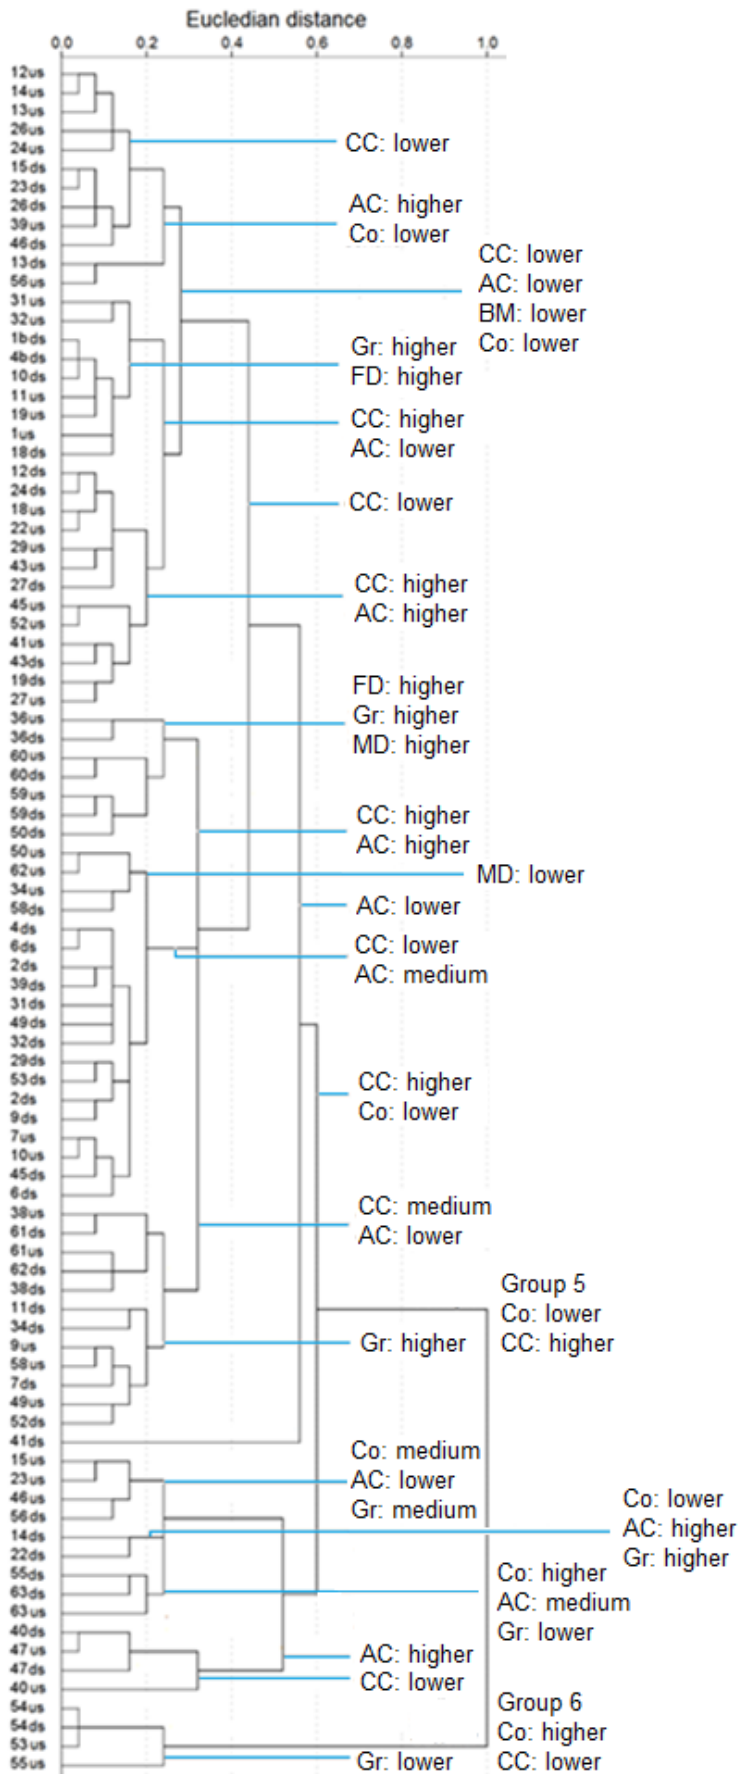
Eucledian distance

0.0 0.2 0.4 0.6 0.8 1.0

12us
14us
13us
26us
24us
15ds
23ds
26ds
39us
46ds
13ds
56us
31us
32us
1bds
4bds
10ds
11us
19us
1us
18ds
12ds
24ds
18us
22us
29us
43us
27ds
45us
52us
41us
43ds
19ds
27us
36us
36ds
60us
60ds
59us
59ds
50ds
50us
62us
34us
58ds
4ds
6ds
2ds
39ds
31ds
49ds
32ds
29ds
53ds
2ds
9ds
7us
10us
45ds
6ds
38us
61ds
61us
62ds
38ds
11ds
34ds
9us
58us
7ds
49us
52ds
41ds
15us
23us
46us
56ds
14ds
22ds
55ds
63ds
63us
40ds
47us
47ds
40us
54us
54ds
53us
55us

CC: lower

AC: higher
Co: lower

CC: lower
AC: lower
BM: lower
Co: lower

Gr: higher
FD: higher

CC: higher
AC: lower

CC: lower

CC: higher
AC: higher

FD: higher
Gr: higher
MD: higher

CC: higher
AC: higher

MD: lower

AC: lower

CC: lower
AC: medium

CC: higher
Co: lower

CC: medium
AC: lower

Group 5
Co: lower
CC: higher

Gr: higher

Co: medium
AC: lower
Gr: medium

Co: lower
AC: higher
Gr: higher

Co: higher
AC: medium
Gr: lower

AC: higher
CC: lower

Group 6
Co: higher
CC: lower

Gr: lower